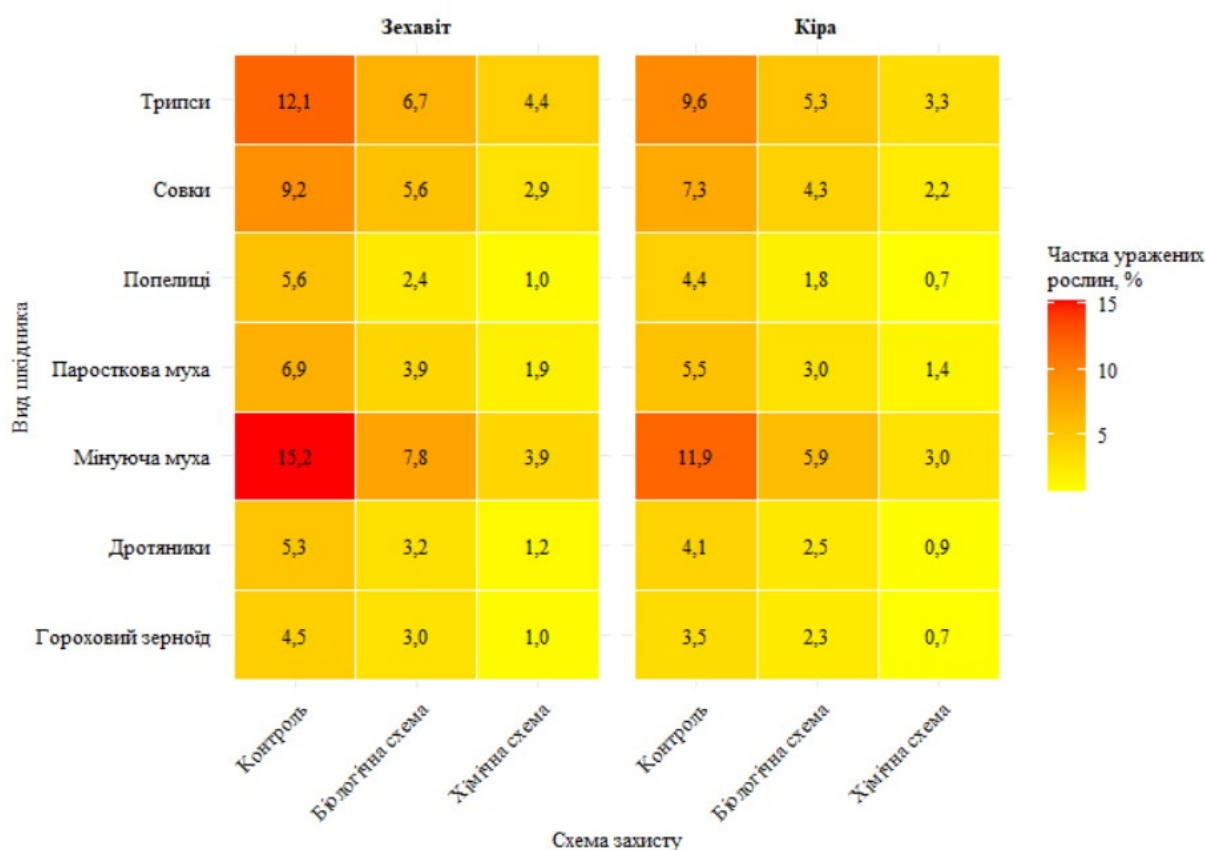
Зехавіт

Кіра

| Вид шкідника | Контроль | Біологічна схема | Хімічна схема | Контроль | Біологічна схема | Хімічна схема |
|---|---|---|---|---|---|---|
| Трипси | 12,1 | 6,7 | 4,4 | 9,6 | 5,3 | 3,3 |
| Совки | 9,2 | 5,6 | 2,9 | 7,3 | 4,3 | 2,2 |
| Попелиці | 5,6 | 2,4 | 1,0 | 4,4 | 1,8 | 0,7 |
| Паросткова муха | 6,9 | 3,9 | 1,9 | 5,5 | 3,0 | 1,4 |
| Мінуюча муха | 15,2 | 7,8 | 3,9 | 11,9 | 5,9 | 3,0 |
| Дротяники | 5,3 | 3,2 | 1,2 | 4,1 | 2,5 | 0,9 |
| Гороховий зерноїд | 4,5 | 3,0 | 1,0 | 3,5 | 2,3 | 0,7 |

Схема захисту

Частка уражених рослин, %
15
10
5